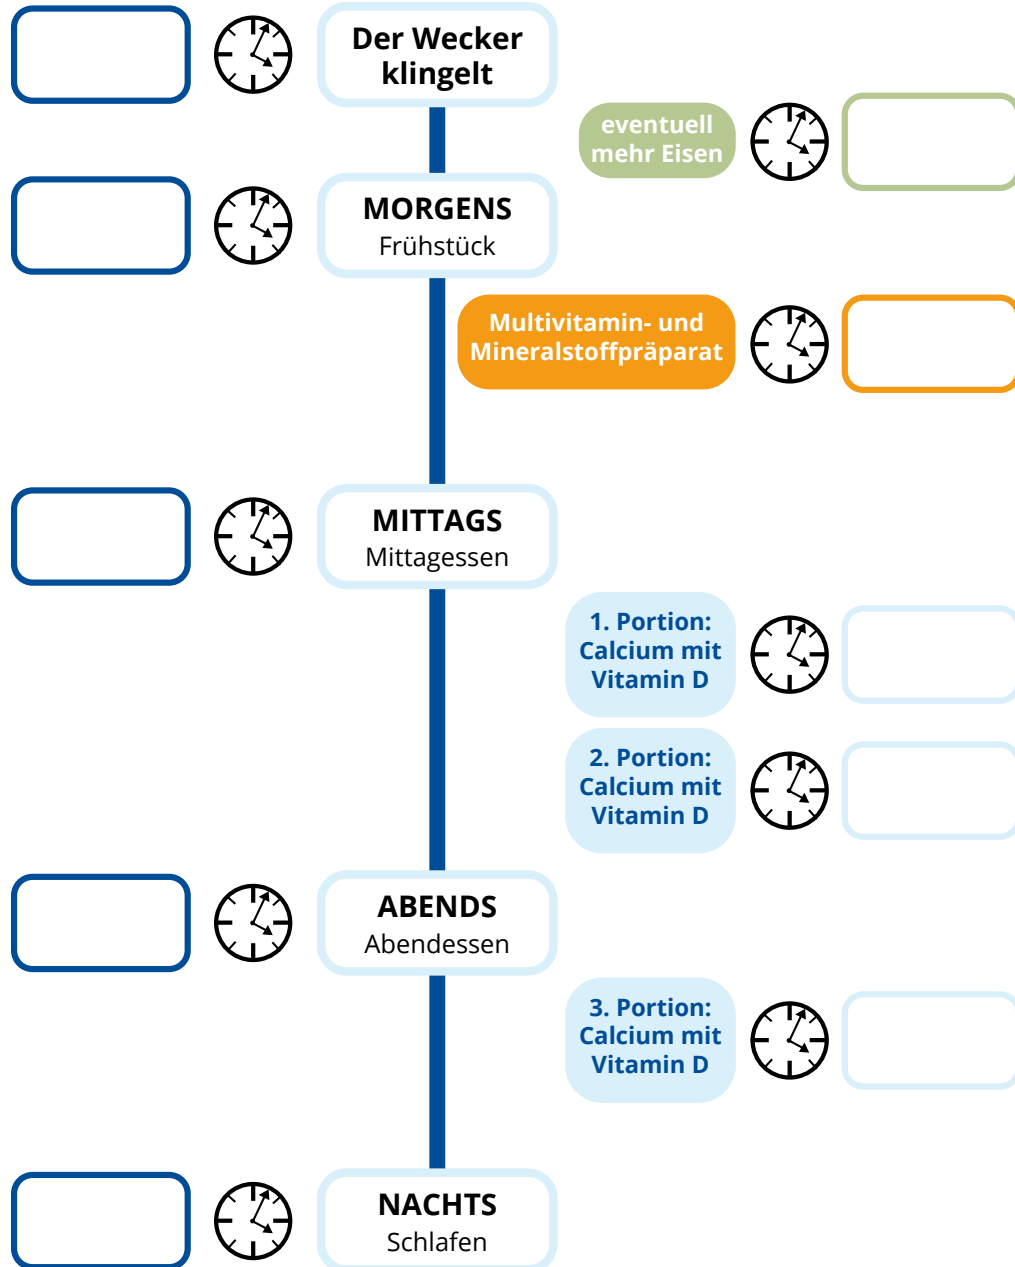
Der Wecker klingelt

eventuell mehr Eisen

MORGENS
Frühstück

Multivitamin- und Mineralstoffpräparat

MITTAGS
Mittagessen

1. Portion: Calcium mit Vitamin D

2. Portion: Calcium mit Vitamin D

ABENDS
Abendessen

3. Portion: Calcium mit Vitamin D

NACHTS
Schlafen